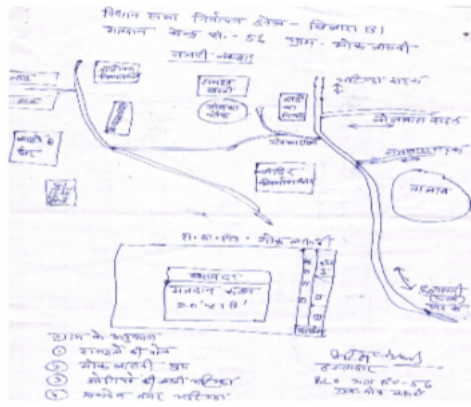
विधान सभा निर्वाचन क्षेत्र - बिलासपुर (8)
मतदान केन्द्र क्र. - 56 ग्राम - गौंक भठली
नजरी नक्शा

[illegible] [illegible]
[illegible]
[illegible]
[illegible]
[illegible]
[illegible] का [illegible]
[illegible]
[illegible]
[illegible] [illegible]
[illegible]
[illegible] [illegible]
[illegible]
तालाब

रा. क. पा. वि. - गौंक भठली
बरामदा
मतदान कक्ष
20'x18'
1
2
3
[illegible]
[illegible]

ग्राम के अनुसार
① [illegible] की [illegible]
② गौंक भठली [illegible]
③ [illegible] की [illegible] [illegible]
④ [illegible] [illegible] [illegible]

हस्ताक्षर
B.L.O. भाग सं० - 56
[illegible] गौंक भठली